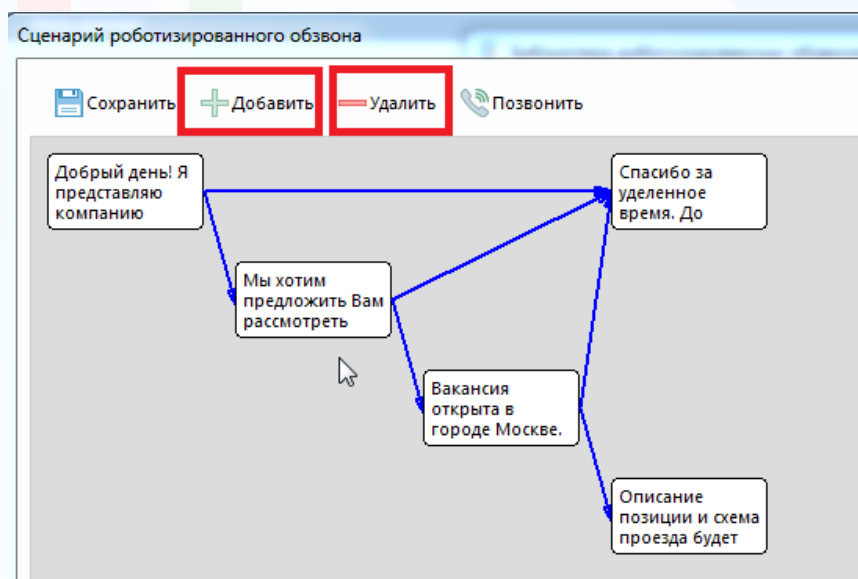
Сценарий роботизированного обзвона

Сохранить Добавить Удалить Позвонить

Добрый день! Я представляю компанию

Спасибо за уделенное время. До

Мы хотим предложить Вам рассмотреть

Вакансия открыта в городе Москве.

Описание позиции и схема проезда будет